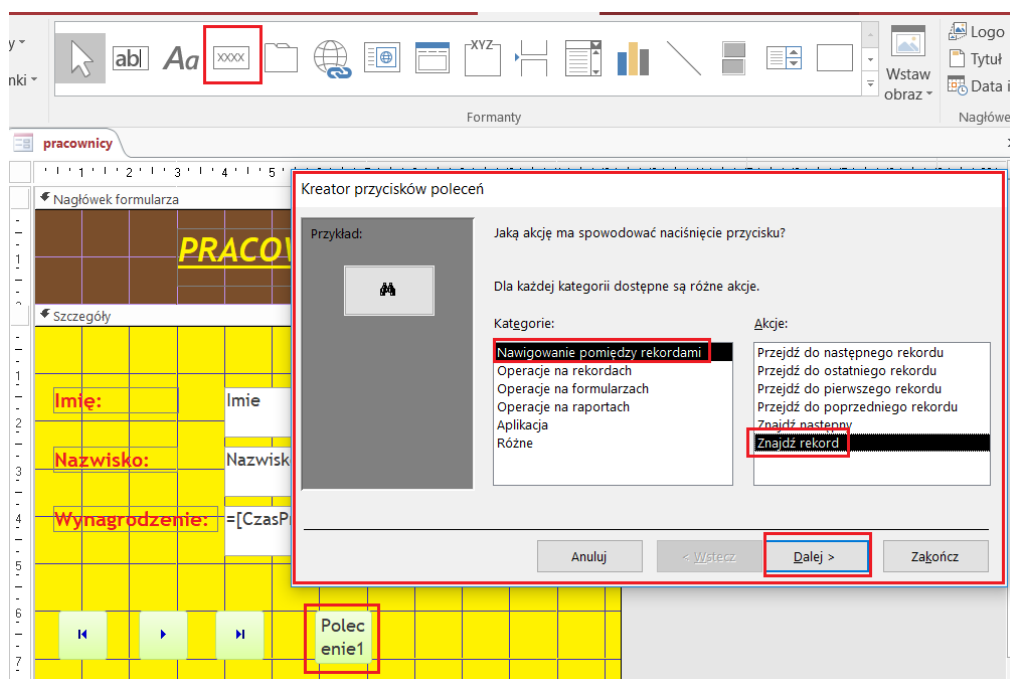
y
nki
abl
Aa
XXXX
XYZ
Wstaw obraz
Logo
Tytuł
Data i
Formanty
Nagłówe
pracownicy
Nagłówek formularza
PRACOW
Szczegóły
Imię:
Imie
Nazwisko:
Nazwisk
Wynagrodzenie:
=[CzasP
Polecenie1
Kreator przycisków poleceń
Przykład:
Jaką akcję ma spowodować naciśnięcie przycisku?
Dla każdej kategorii dostępne są różne akcje.
Kategorie:
Nawigowanie pomiędzy rekordami
Operacje na rekordach
Operacje na formularzach
Operacje na raportach
Aplikacja
Różne
Akcje:
Przejdź do następnego rekordu
Przejdź do ostatniego rekordu
Przejdź do pierwszego rekordu
Przejdź do poprzedniego rekordu
Znajdź następny
Znajdź rekord
Anuluj
< Wstecz
Dalej >
Zakończ